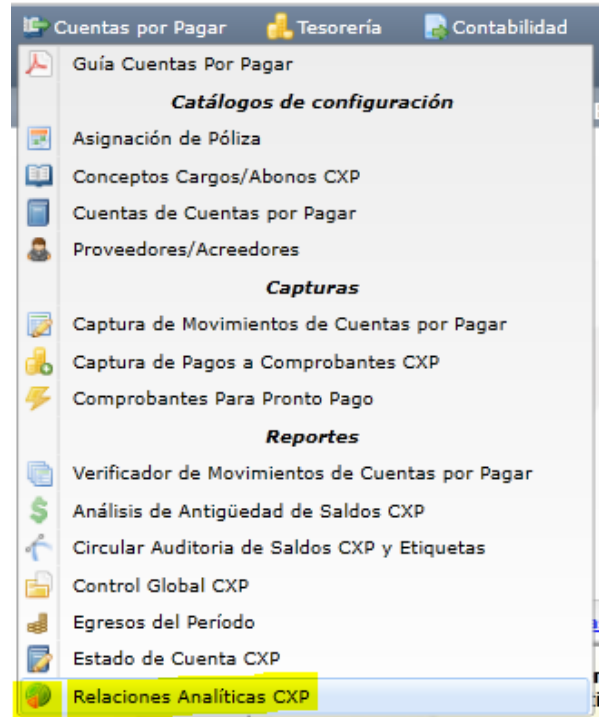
Cuentas por Pagar Tesorería Contabilidad

Guía Cuentas Por Pagar

Catálogos de configuración

Asignación de Póliza

Conceptos Cargos/Abonos CXP

Cuentas de Cuentas por Pagar

Proveedores/Acreedores

Capturas

Captura de Movimientos de Cuentas por Pagar

Captura de Pagos a Comprobantes CXP

Comprobantes Para Pronto Pago

Reportes

Verificador de Movimientos de Cuentas por Pagar

Análisis de Antigüedad de Saldos CXP

Circular Auditoria de Saldos CXP y Etiquetas

Control Global CXP

Egresos del Período

Estado de Cuenta CXP

Relaciones Analíticas CXP